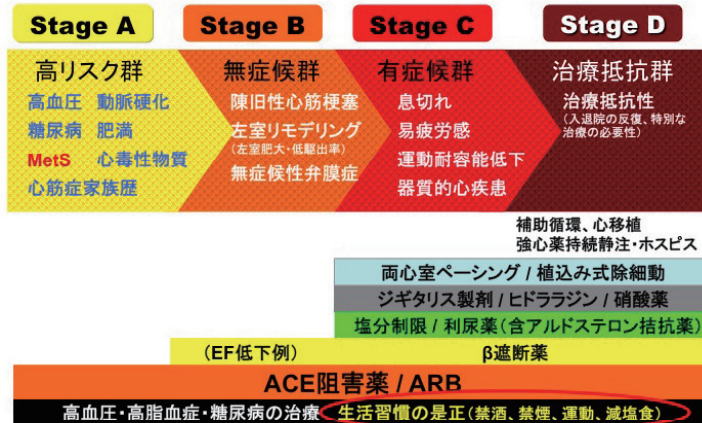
Stage A
Stage B
Stage C
Stage D

高リスク群
高血圧 動脈硬化
糖尿病 肥満
MetS 心毒性物質
心筋症家族歴

無症候群
陳旧性心筋梗塞
左室リモデリング
(左室肥大・低駆出率)
無症候性弁膜症

有症候群
息切れ
易疲労感
運動耐容能低下
器質的心疾患

治療抵抗群
治療抵抗性
(入退院の反復、特別な治療の必要性)

補助循環、心移植
強心薬持続静注・ホスピス

両心室ペーシング / 植込み式除細動

ジギタリス製剤 / ヒドララジン / 硝酸薬

塩分制限 / 利尿薬(含アルドステロン拮抗薬)

(EF低下例) β遮断薬

ACE阻害薬 / ARB

高血圧・高脂血症・糖尿病の治療 生活習慣の是正(禁酒、禁煙、運動、減塩食)